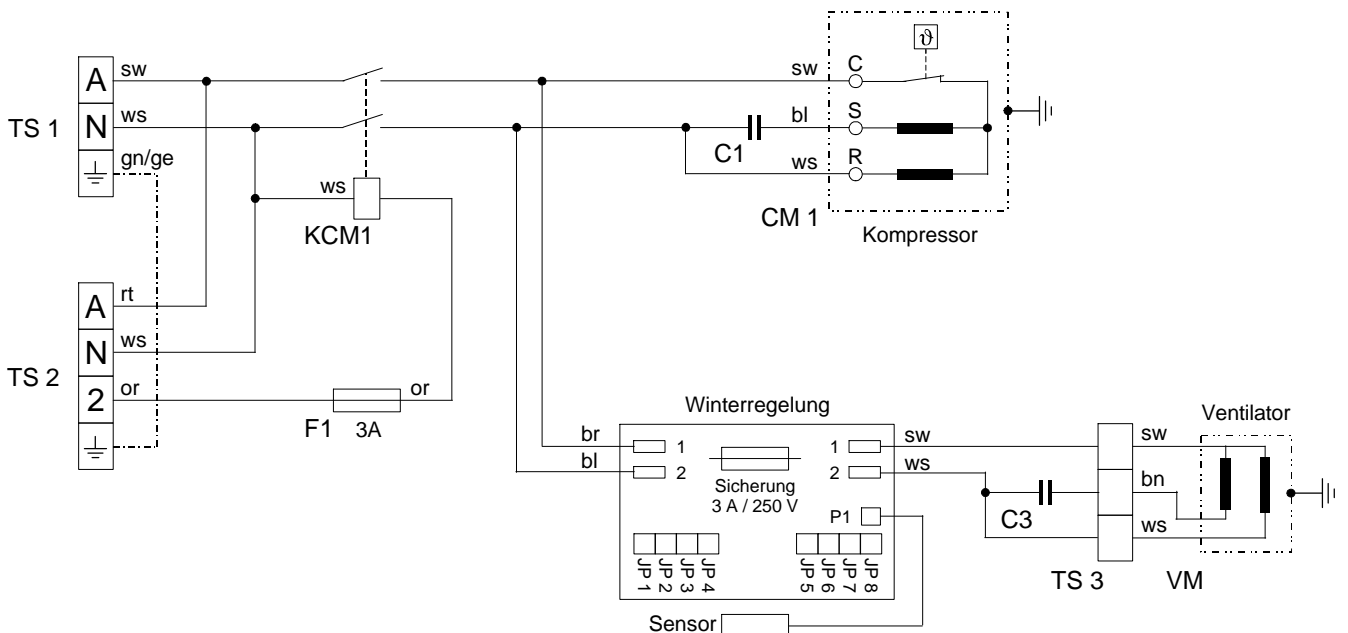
TS 1
A sw
N ws
gn/ge

KCM1
ws

C sw
S bl
R ws
C1
$\vartheta$
CM 1
Kompressor

TS 2
A rt
N ws
2 or
or
F1 3A

Winterregelung
br 1
bl 2
Sicherung 3 A / 250 V
1 sw
2 ws
P1
JP 1 JP 2 JP 3 JP 4
JP 5 JP 6 JP 7 JP 8
Sensor

C3
TS 3
sw
bn
ws
Ventilator
VM